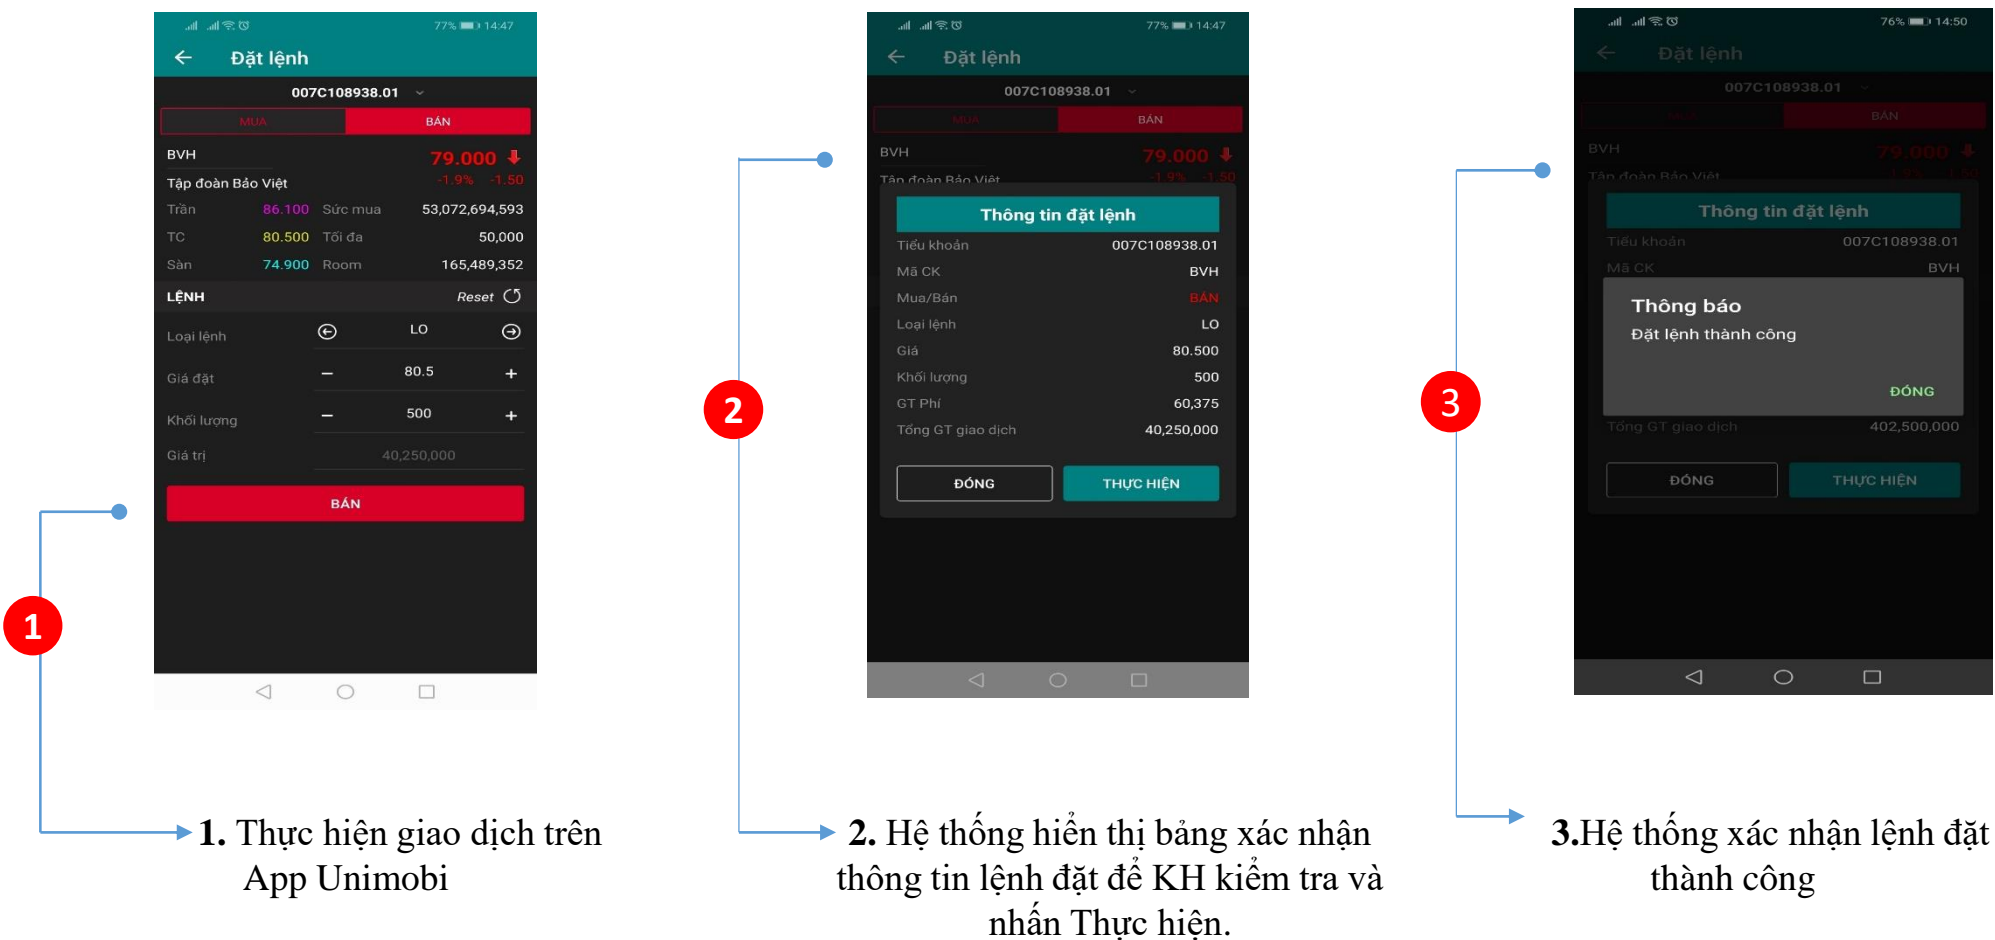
77% 14:47

Đặt lệnh

007C108938.01

MUA | BÁN

BVH 79.000

Tập đoàn Bảo Việt -1.9% -1.50

| Trần | 86.100 | Sức mua | 53,072,694,593 |
|---|---|---|---|
| TC | 80.500 | Tối đa | 50,000 |
| Sàn | 74.900 | Room | 165,489,352 |

LỆNH Reset

Loại lệnh LO

Giá đặt – 80.5 +

Khối lượng – 500 +

Giá trị 40,250,000

BÁN

1

1. Thực hiện giao dịch trên App Unimobi

77% 14:47

Đặt lệnh

007C108938.01

MUA BÁN

BVH 79.000

Tập đoàn Bảo Việt -1.9% -1.50

Thông tin đặt lệnh

| Tiểu khoản | 007C108938.01 |
|---|---|
| Mã CK | BVH |
| Mua/Bán | BÁN |
| Loại lệnh | LO |
| Giá | 80.500 |
| Khối lượng | 500 |
| GT Phí | 60,375 |
| Tổng GT giao dịch | 40,250,000 |

ĐÓNG THỰC HIỆN

2

2. Hệ thống hiển thị bảng xác nhận thông tin lệnh đặt để KH kiểm tra và nhấn Thực hiện.

76% 14:50

Đặt lệnh

007C108938.01

MUA BÁN

BVH 79.000

Tập đoàn Bảo Việt

Thông tin đặt lệnh

Tiểu khoản 007C108938.01

Mã CK BVH

Thông báo

Đặt lệnh thành công

ĐÓNG

Tổng GT giao dịch 402,500,000

ĐÓNG THỰC HIỆN

3

3.Hệ thống xác nhận lệnh đặt thành công